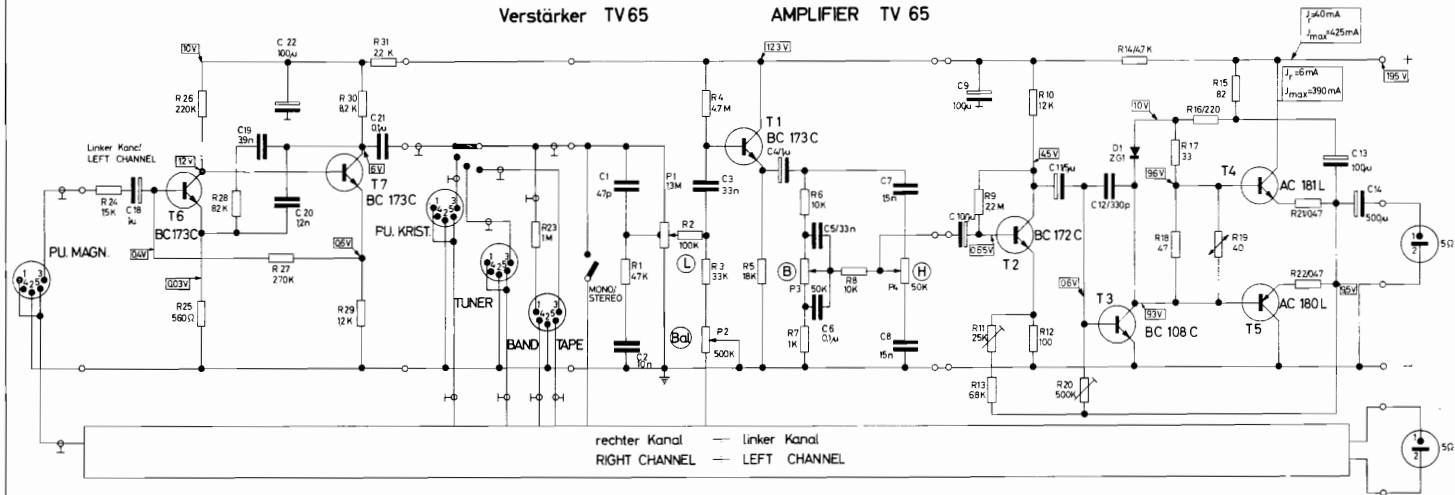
Verstärker TV 65

AMPLIFIER TV 65

10V
C 22
100μ
R 31
22 K
R 26
220K
R 30
82 K
C 21
0,1μ
C 19
39n
Linker Kanal
LEFT CHANNEL
12 V
6V
R 24
15 K
C 18
1μ
T6
BC173C
R 28
82 K
C 20
12n
T 7
BC 173C
04V
R 27
270K
06V
003V
R 25
560Ω
R 29
12 K
PU. MAGN.
PU. KRIST.
TUNER
R 23
1M
BAND
TAPE
MONO/
STEREO
C1
47p
R1
47K
C2
12n
123 V
R 4
4,7 M
T 1
BC 173C
C4/1μ
C3
33n
P1
13M
R2
100K
L
R 3
33K
Bal
P2
500K
R5
18K
R 6
10K
C5/33n
B
P3
50K
R7
1K
C6
0,1μ
R8
10K
C7
15n
H
P4
50K
C8
15n
C9
100μ
R 10
12 K
45 V
R 9
22 M
C 10μ
C 11/5μ
085V
BC 172 C
T 2
R11
25K
R 12
100
R 13
68K
R 14/4,7 K
D1
ZG1
C 12/330p
10 V
R 16/220
R 17
33
R 15
82
96 V
T4
AC 181 L
08 V
T 3
93V
BC 108 C
R 18
47
R 19
40
R20
500K
R21/0,47
R22/0,47
T5
AC 180 L
95 V
C 13
100μ
C14
500μ
5Ω
J=40mA
Jmax=425mA
J=6mA
Jmax=390 mA
195 V
+
-
rechter Kanal — linker Kanal
RIGHT CHANNEL — LEFT CHANNEL
5Ω